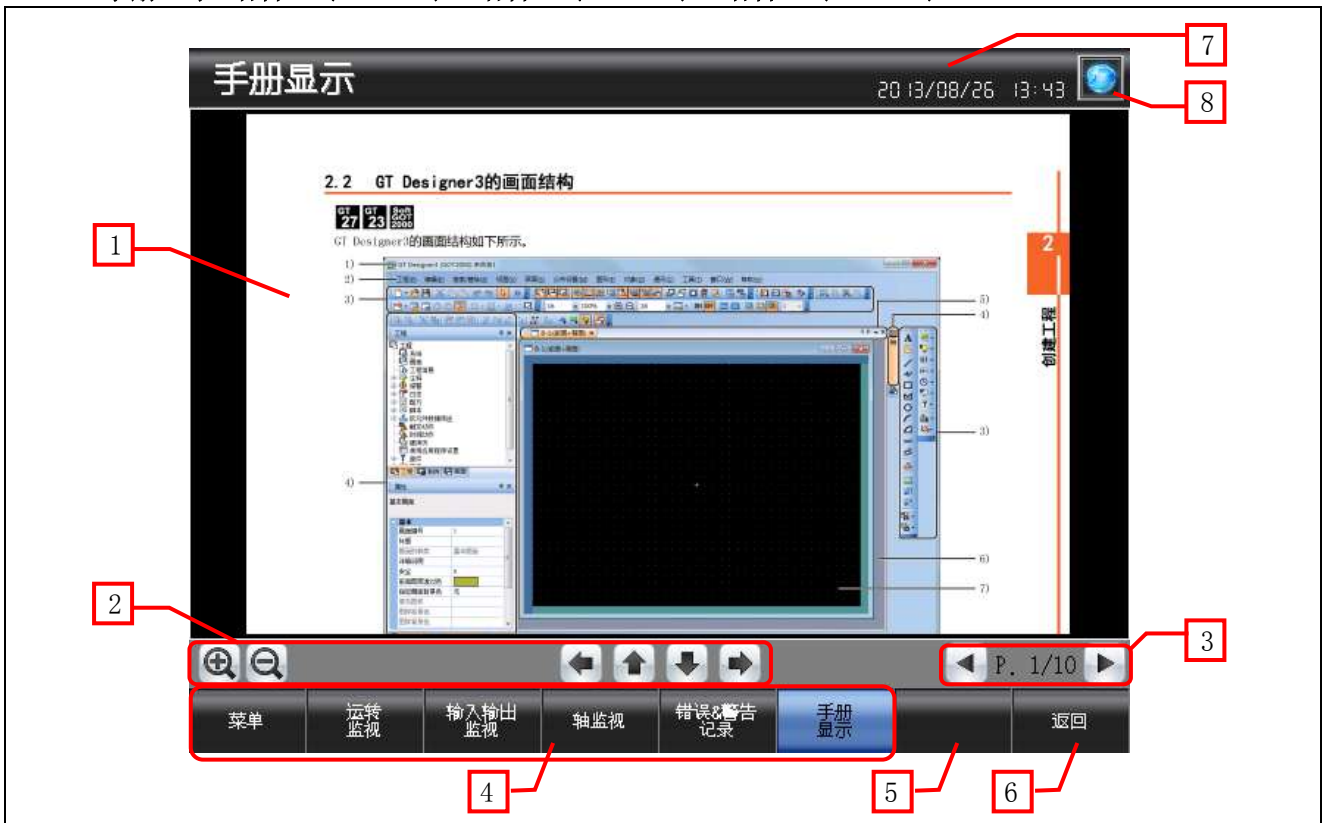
手册显示

2013/08/26 13:43

7

8

1

2.2 GT Designer3的画面结构

GT 27 GT 23 Soft GOT 2000

GT Designer3的画面结构如下所示。

1)

2)

3)

4)

5)

4)

3)

6)

7)

2

创建工程

2

3

P. 1/10

菜单

运转监视

输入输出监视

轴监视

错误&警告记录

手册显示

返回

4

5

6